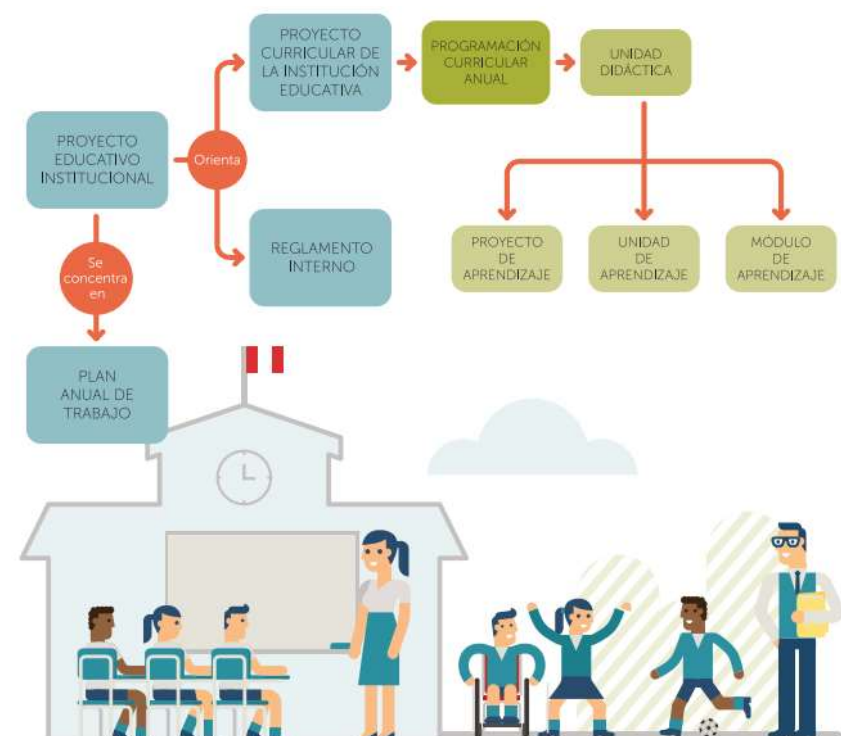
PROYECTO EDUCATIVO INSTITUCIONAL

Orienta

PROYECTO CURRICULAR DE LA INSTITUCIÓN EDUCATIVA

PROGRAMACIÓN CURRICULAR ANUAL

UNIDAD DIDÁCTICA

PROYECTO DE APRENDIZAJE

UNIDAD DE APRENDIZAJE

MÓDULO DE APRENDIZAJE

REGLAMENTO INTERNO

Se concentra en

PLAN ANUAL DE TRABAJO